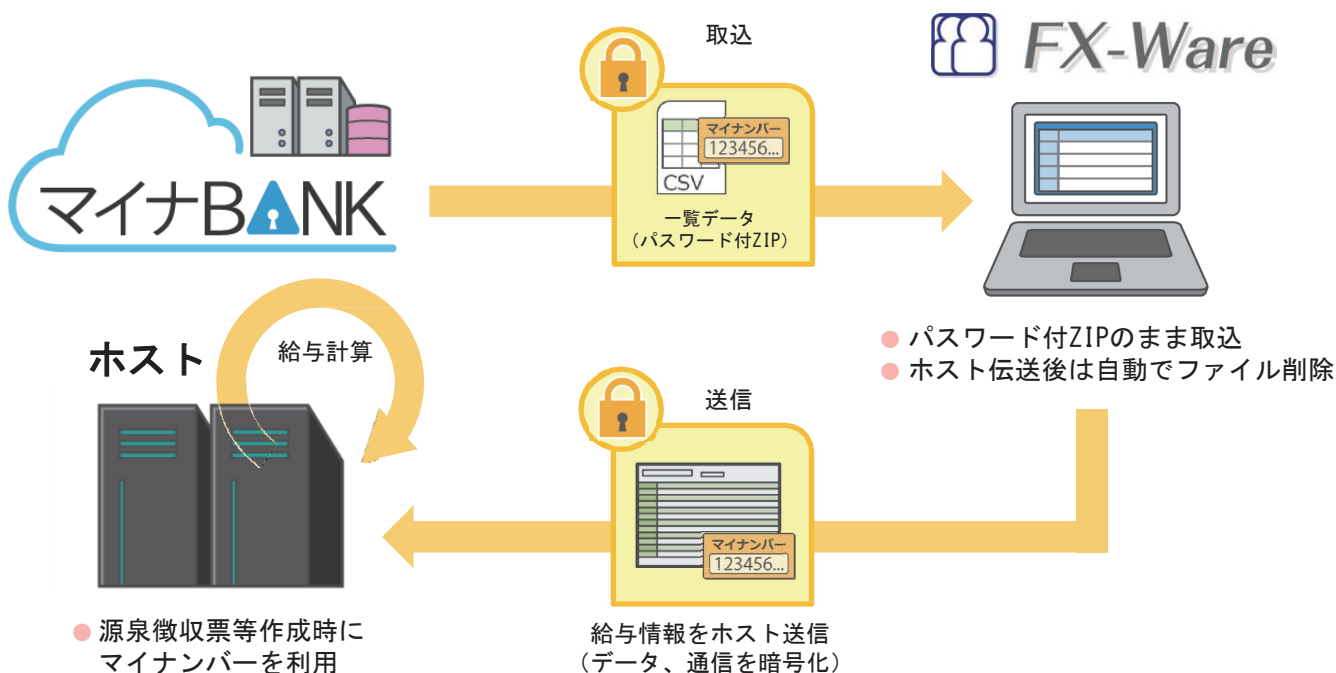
取込

FX-Ware

マイナBANK

マイナンバー
123456...
CSV

一覧データ
（パスワード付ZIP）

● パスワード付ZIPのまま取込
● ホスト伝送後は自動でファイル削除

ホスト

給与計算

送信

マイナンバー
123456...

● 源泉徴収票等作成時にマイナンバーを利用

給与情報をホスト送信
（データ、通信を暗号化）